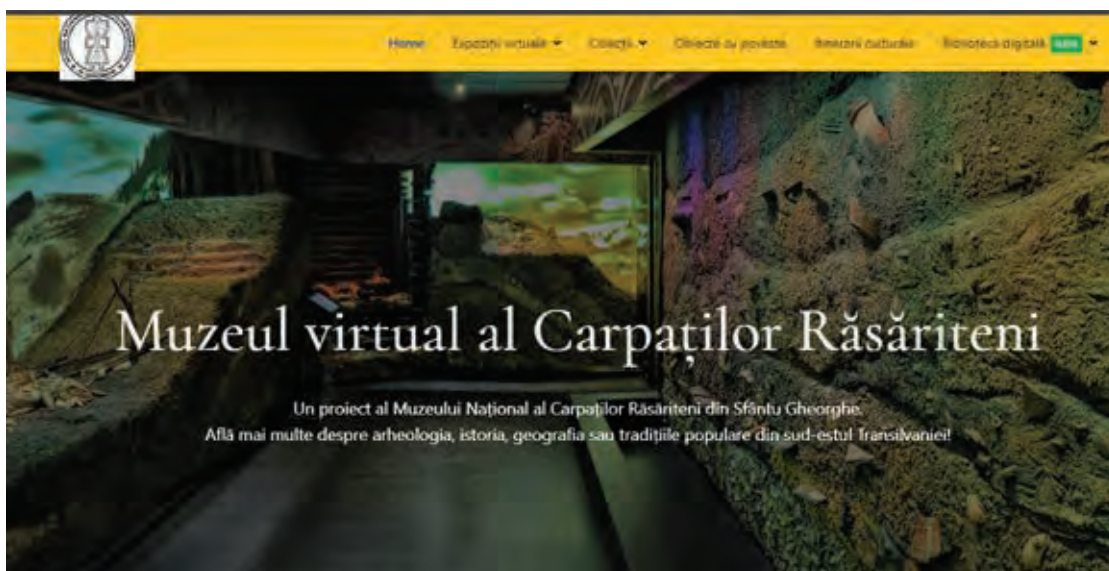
Home Expoziții virtuale Colecții Obiecte cu poveste Itinerarii culturale Biblioteca digitală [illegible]

Muzeul virtual al Carpaților Răsăriteni

Un proiect al Muzeului Național al Carpaților Răsăriteni din Sfântu Gheorghe.
Află mai multe despre arheologia, istoria, geografia sau tradițiile populare din sud-estul Transilvaniei!